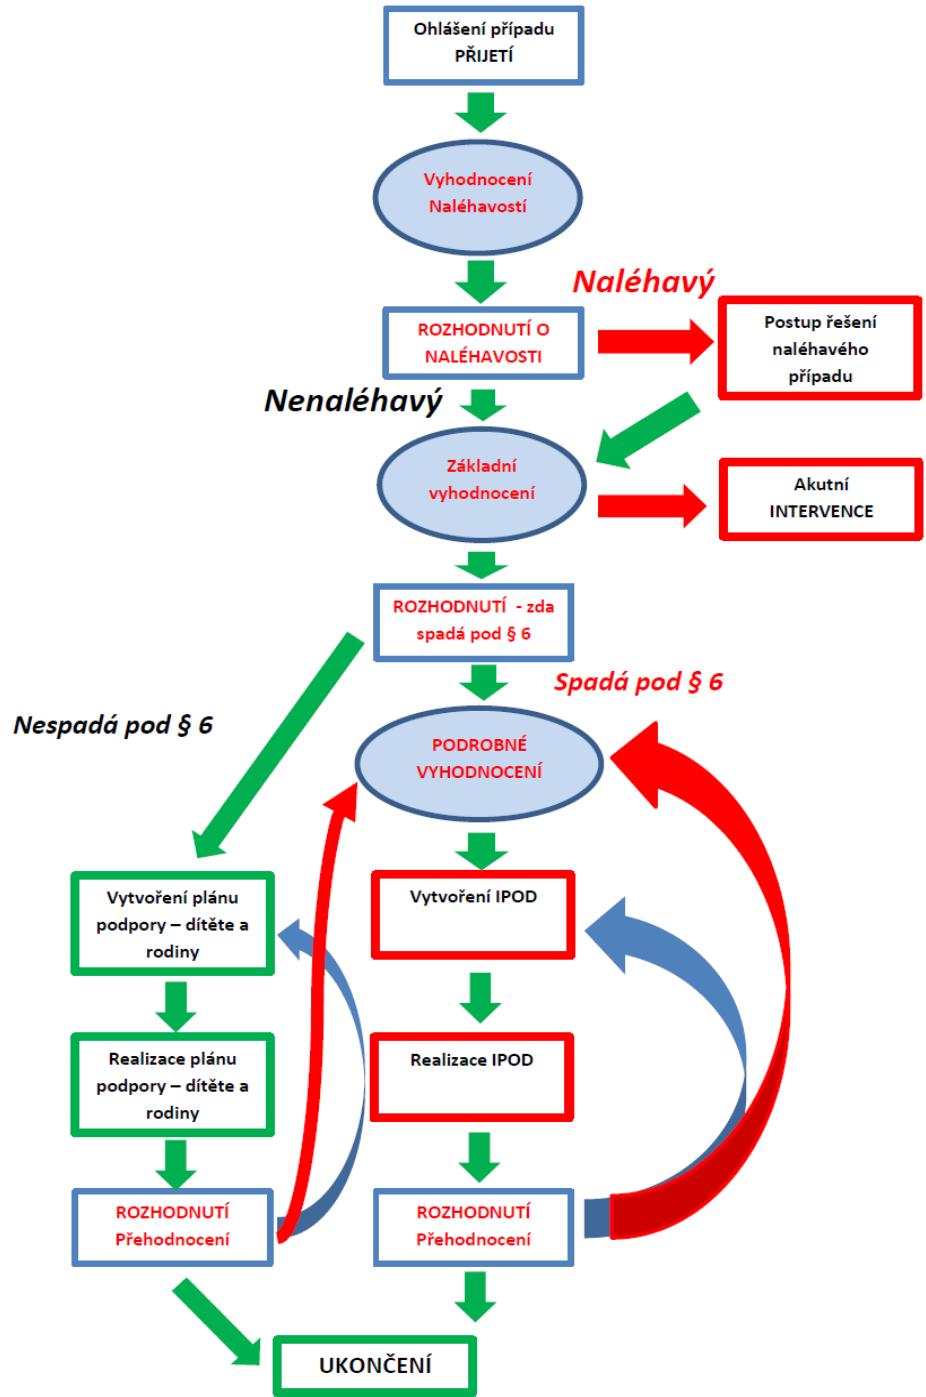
Ohlášení případu PŘIJETÍ

Vyhodnocení Naléhavostí

Naléhavý

ROZHODNUTÍ O NALÉHAVOSTI

Postup řešení naléhavého případu

Nenaléhavý

Základní vyhodnocení

Akutní INTERVENCE

ROZHODNUTÍ - zda spadá pod § 6

Spadá pod § 6

Nespadá pod § 6

PODROBNÉ VYHODNOCENÍ

Vytvoření plánu podpory – dítěte a rodiny

Vytvoření IPOD

Realizace plánu podpory – dítěte a rodiny

Realizace IPOD

ROZHODNUTÍ Přehodnocení

ROZHODNUTÍ Přehodnocení

UKONČENÍ